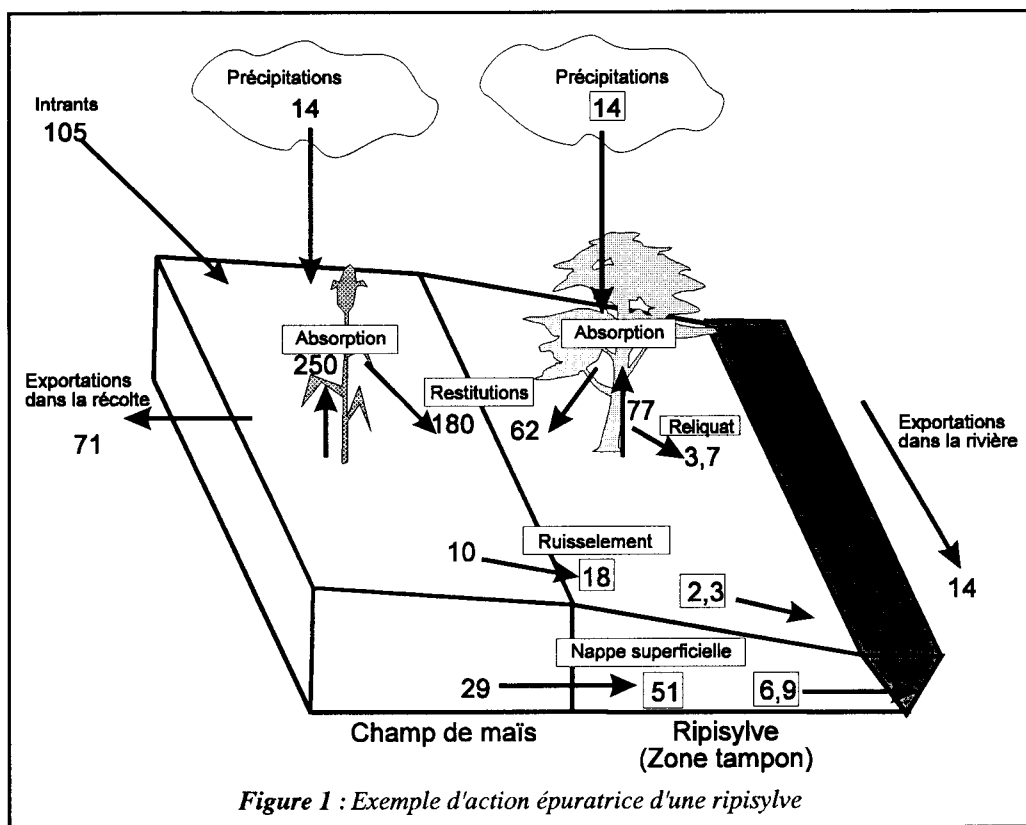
Précipitations
14

Précipitations
14

Intrants
105

Absorption
250

Absorption

Exportations dans la récolte
71

Restitutions
180

62

77

Reliquat
3,7

Exportations dans la rivière

14

Ruisselement
10
18

2,3

Nappe superficielle
29
51
6,9

Champ de maïs

Ripisylve
(Zone tampon)

*Figure 1 : Exemple d'action épuratrice d'une ripisylve*